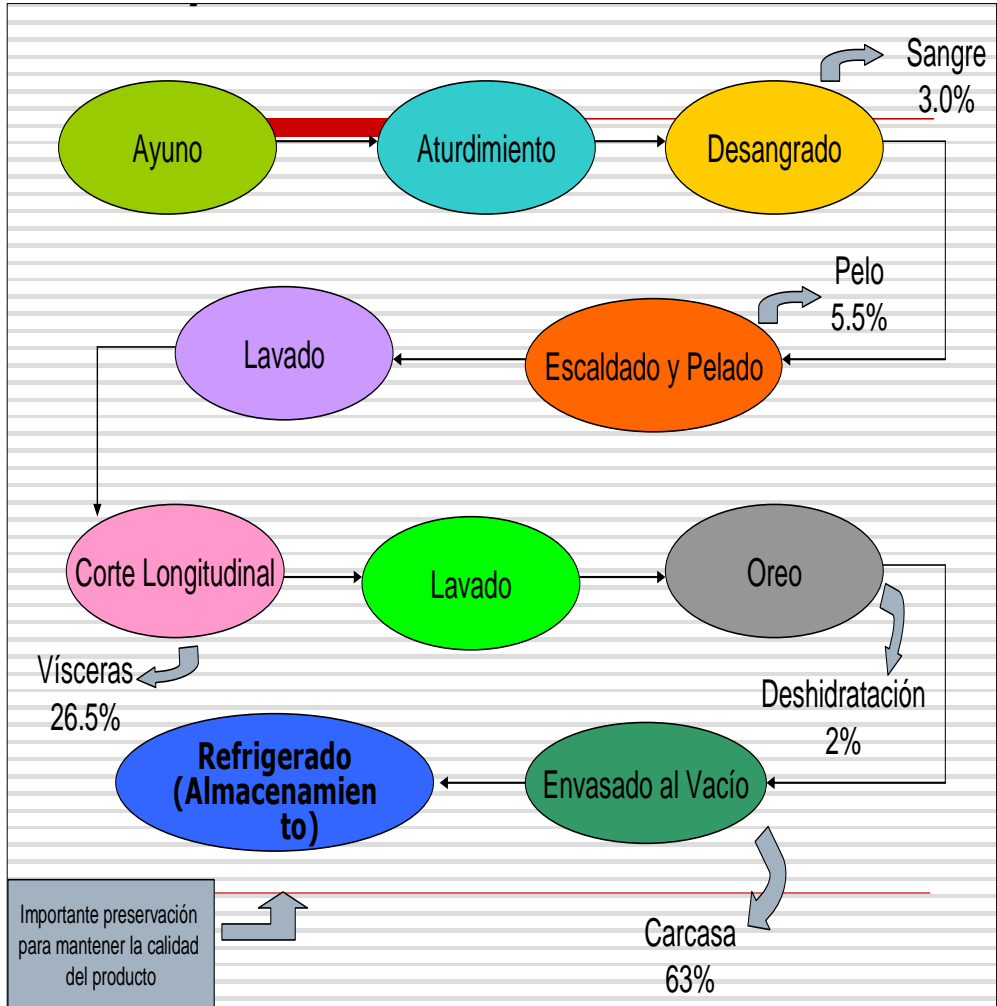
Sangre
3.0%

Ayuno

Aturdimiento

Desangrado

Pelo
5.5%

Lavado

Escaldado y Pelado

Corte Longitudinal

Lavado

Oreo

Vísceras
26.5%

Deshidratación
2%

Refrigerado (Almacenamien to)

Envasado al Vacío

Importante preservación para mantener la calidad del producto

Carcasa
63%